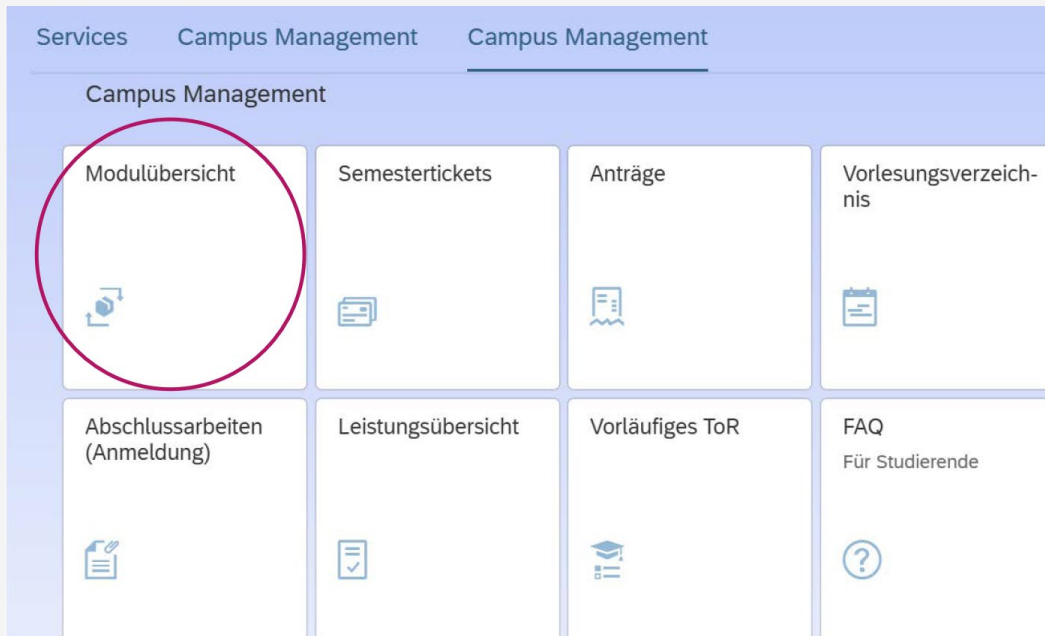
Services Campus Management Campus Management

Campus Management

Modulübersicht

Semestertickets

Anträge

Vorlesungsverzeichnis

Abschlussarbeiten (Anmeldung)

Leistungsübersicht

Vorläufiges ToR

FAQ
Für Studierende